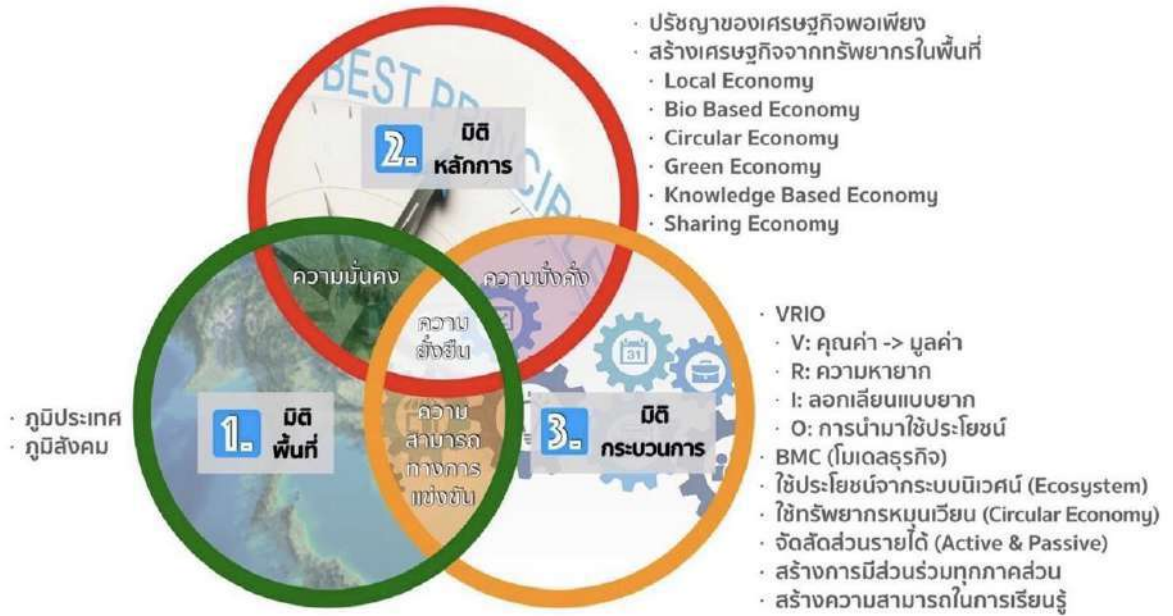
· ปรัชญาของเศรษฐกิจพอเพียง
· สร้างเศรษฐกิจจากทรัพยากรในพื้นที่
· Local Economy
· Bio Based Economy
· Circular Economy
· Green Economy
· Knowledge Based Economy
· Sharing Economy

BEST PR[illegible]CIP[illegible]

2. มิติ หลักการ

ความมั่นคง

ความมั่งคั่ง

ความยั่งยืน

ความสามารถทางการแข่งขัน

· ภูมิประเทศ
· ภูมิสังคม

1. มิติ พื้นที่

3. มิติ กระบวนการ

31

· VRIO
· V: คุณค่า -> มูลค่า
· R: ความหายาก
· I: ลอกเลียนแบบยาก
· O: การนำมาใช้ประโยชน์
· BMC (โมเดลธุรกิจ)
· ใช้ประโยชน์จากระบบนิเวศน์ (Ecosystem)
· ใช้ทรัพยากรหมุนเวียน (Circular Economy)
· จัดสัดส่วนรายได้ (Active & Passive)
· สร้างการมีส่วนร่วมทุกภาคส่วน
· สร้างความสามารถในการเรียนรู้